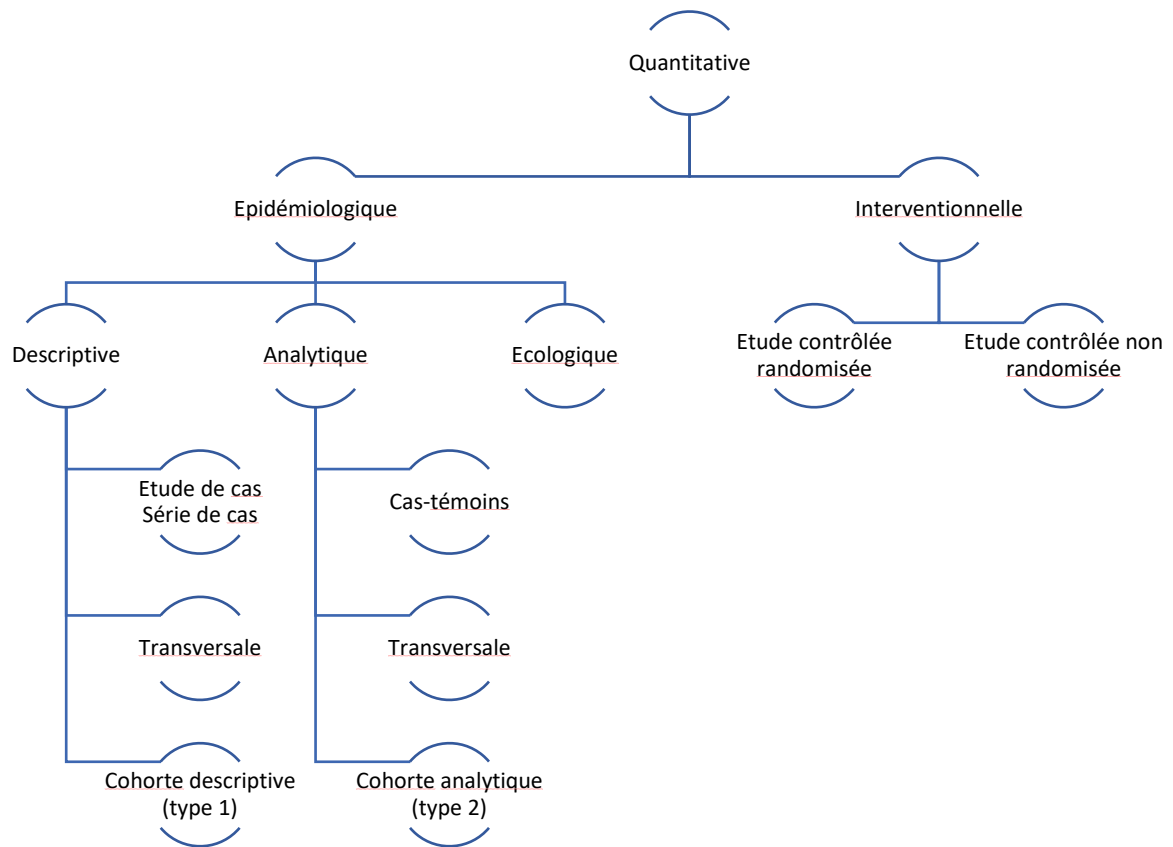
Quantitative

Epidémiologique

Interventionnelle

Descriptive

Analytique

Ecologique

Etude contrôlée randomisée

Etude contrôlée non randomisée

Etude de cas
Série de cas

Transversale

Cohorte descriptive (type 1)

Cas-témoins

Transversale

Cohorte analytique (type 2)